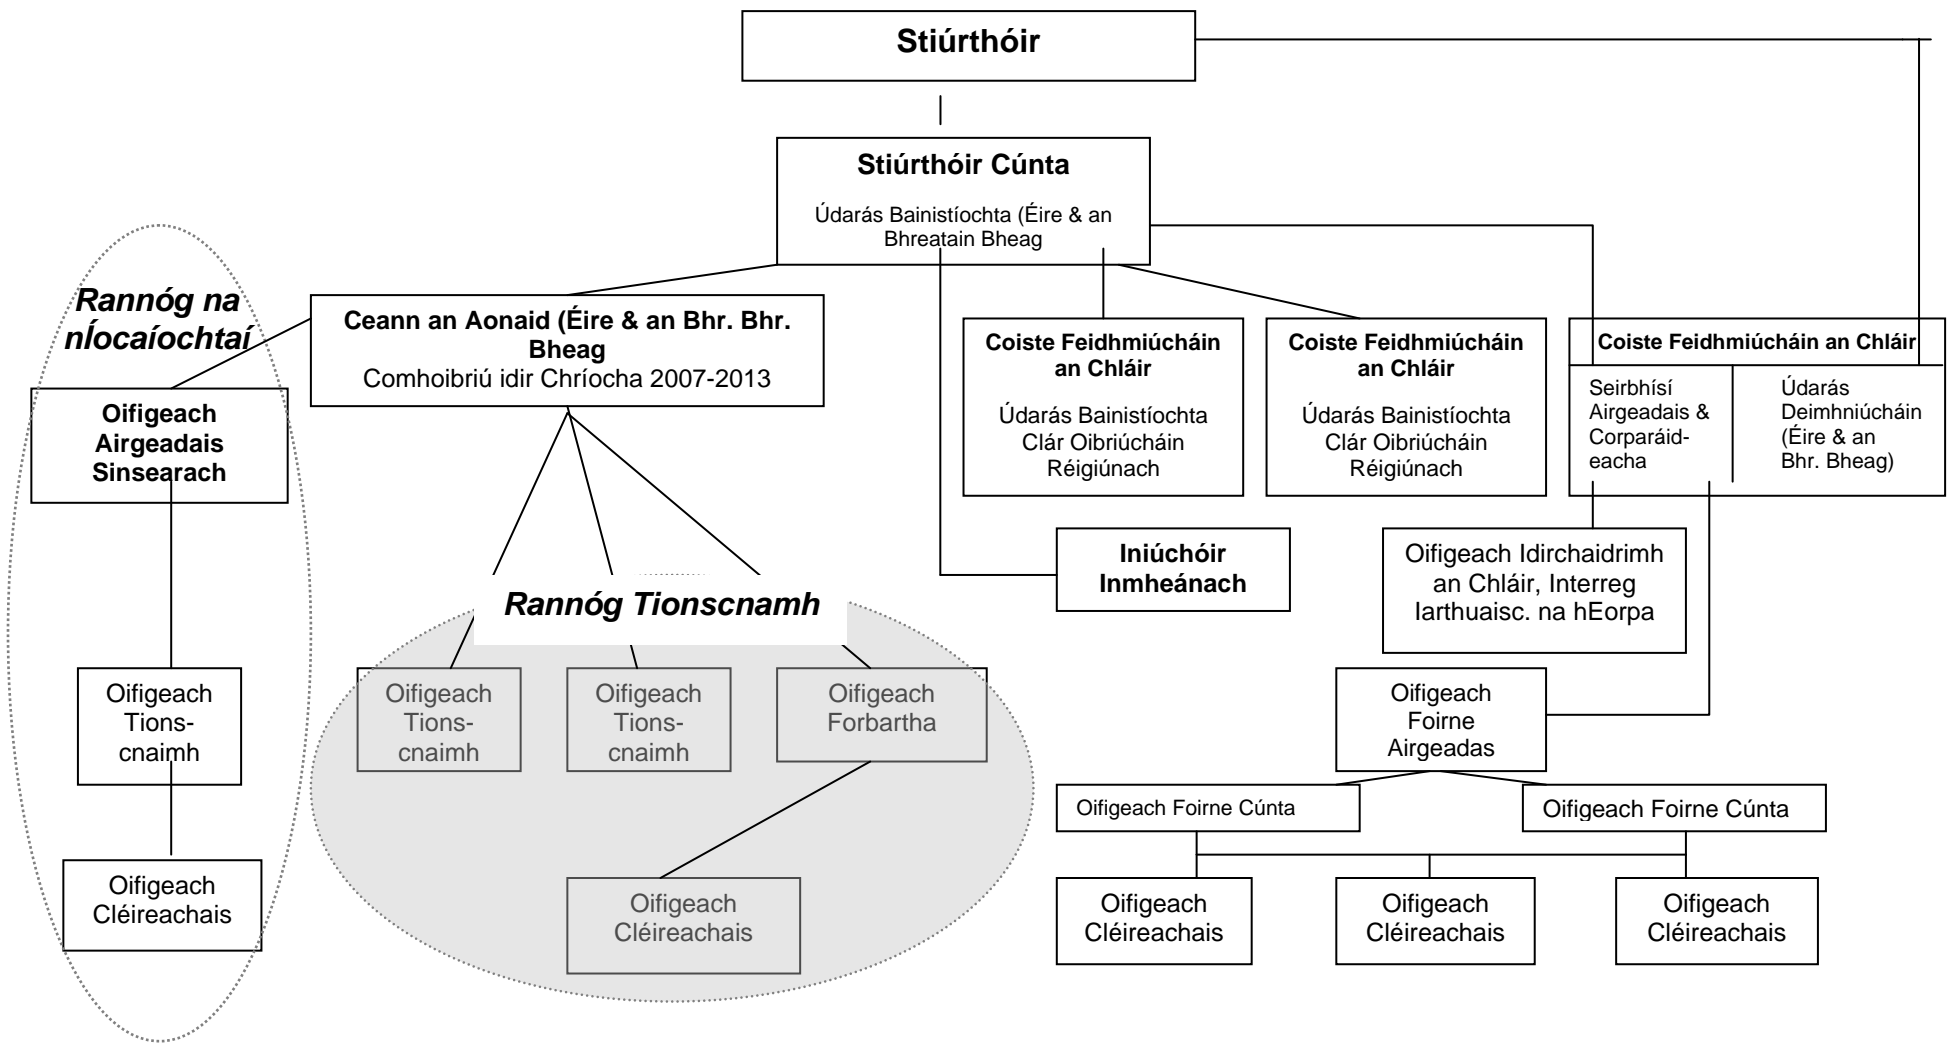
Stiúrthóir

Stiúrthóir Cúnta

Údarás Bainistíochta (Éire & an Bhreatain Bheag

Rannóg na nÍocaíochtaí

Ceann an Aonaid (Éire & an Bhr. Bhr. Bheag
Comhoibriú idir Chríocha 2007-2013

Coiste Feidhmiúcháin an Chláir

Údarás Bainistíochta Clár Oibriúcháin Réigiúnach

Coiste Feidhmiúcháin an Chláir

Údarás Bainistíochta Clár Oibriúcháin Réigiúnach

Coiste Feidhmiúcháin an Chláir

Seirbhísí Airgeadais & Corparáideacha

Údarás Deimhniúcháin (Éire & an Bhr. Bheag)

Oifigeach Airgeadais Sinsearach

Iniúchóir Inmheánach

Oifigeach Idirchaidrimh an Chláir, Interreg Iarthuaisc. na hEorpa

Rannóg Tionscnamh

Oifigeach Tionscnaimh

Oifigeach Tionscnaimh

Oifigeach Tionscnaimh

Oifigeach Forbartha

Oifigeach Foirne Airgeadas

Oifigeach Foirne Cúnta

Oifigeach Foirne Cúnta

Oifigeach Cléireachais

Oifigeach Cléireachais

Oifigeach Cléireachais

Oifigeach Cléireachais

Oifigeach Cléireachais